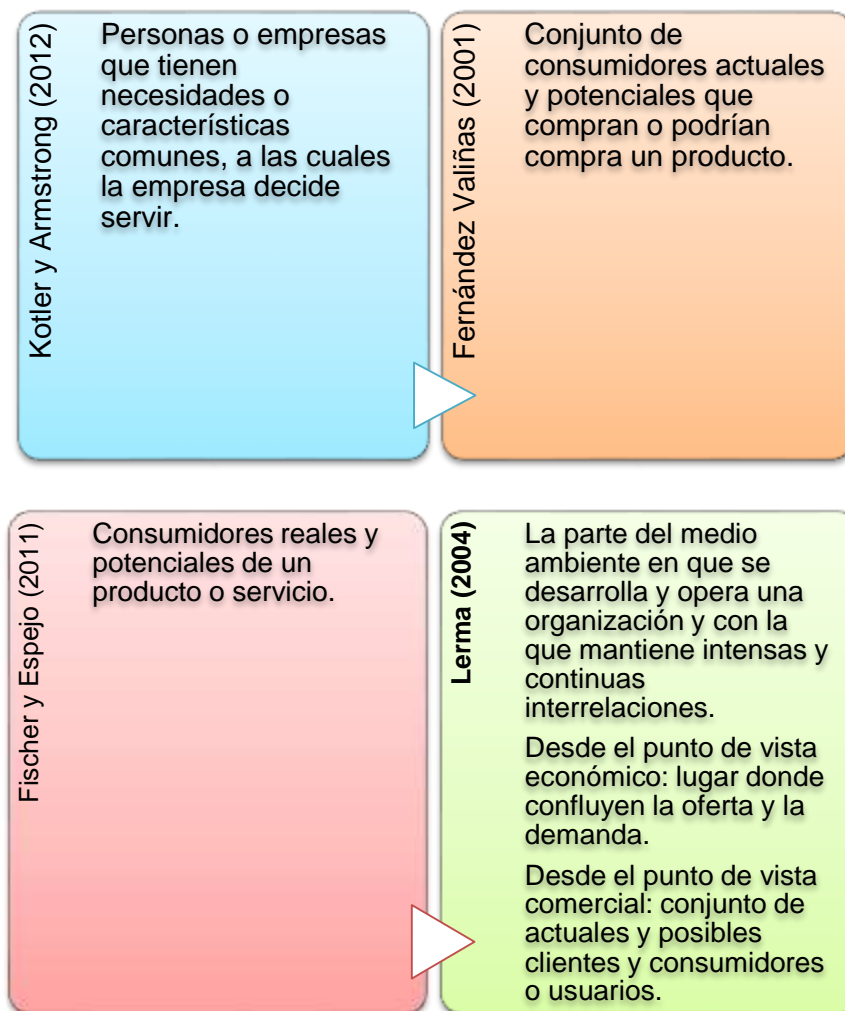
Kotler y Armstrong (2012)

Personas o empresas que tienen necesidades o características comunes, a las cuales la empresa decide servir.

Fernández Valiñas (2001)

Conjunto de consumidores actuales y potenciales que compran o podrían compra un producto.

Fischer y Espejo (2011)

Consumidores reales y potenciales de un producto o servicio.

**Lerma (2004)**

La parte del medio ambiente en que se desarrolla y opera una organización y con la que mantiene intensas y continuas interrelaciones.

Desde el punto de vista económico: lugar donde confluyen la oferta y la demanda.

Desde el punto de vista comercial: conjunto de actuales y posibles clientes y consumidores o usuarios.